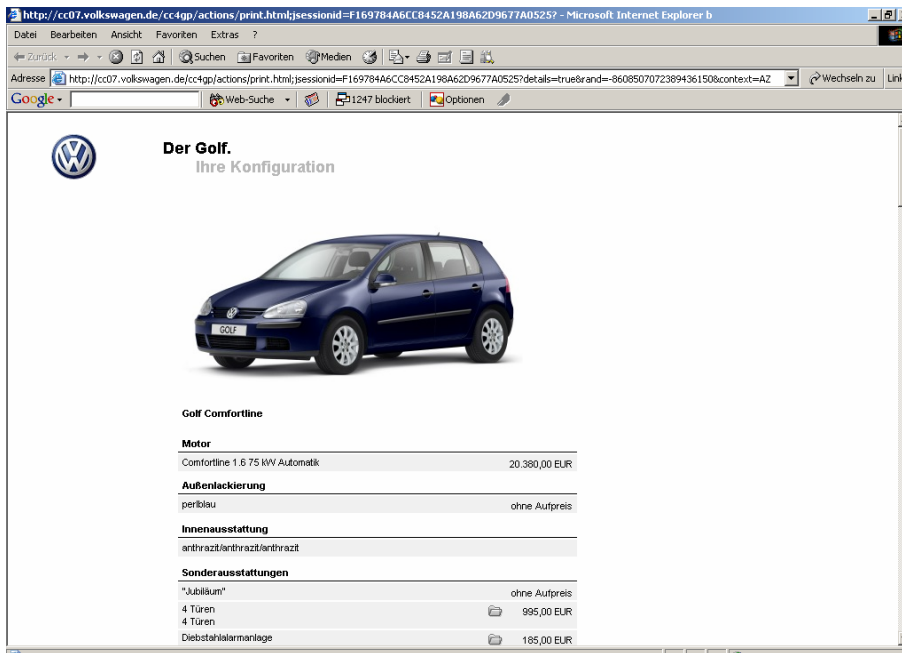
http://cc07.volkswagen.de/cc4gp/actions/print.html;jsessionid=F169784A6CC8452A198A62D9677A0525? - Microsoft Internet Explorer b

Datei Bearbeiten Ansicht Favoriten Extras ?

Zurück Suchen Favoriten Medien

Adresse http://cc07.volkswagen.de/cc4gp/actions/print.html;jsessionid=F169784A6CC8452A198A62D9677A0525?details=true&rand=-8608507072389436150&context=AZ Wechseln zu Link

Google Web-Suche 1247 blockiert Optionen

Der Golf.
Ihre Konfiguration

GOLF

Golf Comfortline

Motor

| | |
|---|---|
| Comfortline 1.6 75 kW Automatik | 20.380,00 EUR |

Außenlackierung

| | |
|---|---|
| perlblau | ohne Aufpreis |

Innenausstattung

| |
|---|
| anthrazit/anthrazit/anthrazit |

Sonderausstattungen

| | |
|---|---|
| "Jubiläum" | ohne Aufpreis |
| 4 Türen 4 Türen | 995,00 EUR |
| Diebstahlalarmanlage | 185,00 EUR |